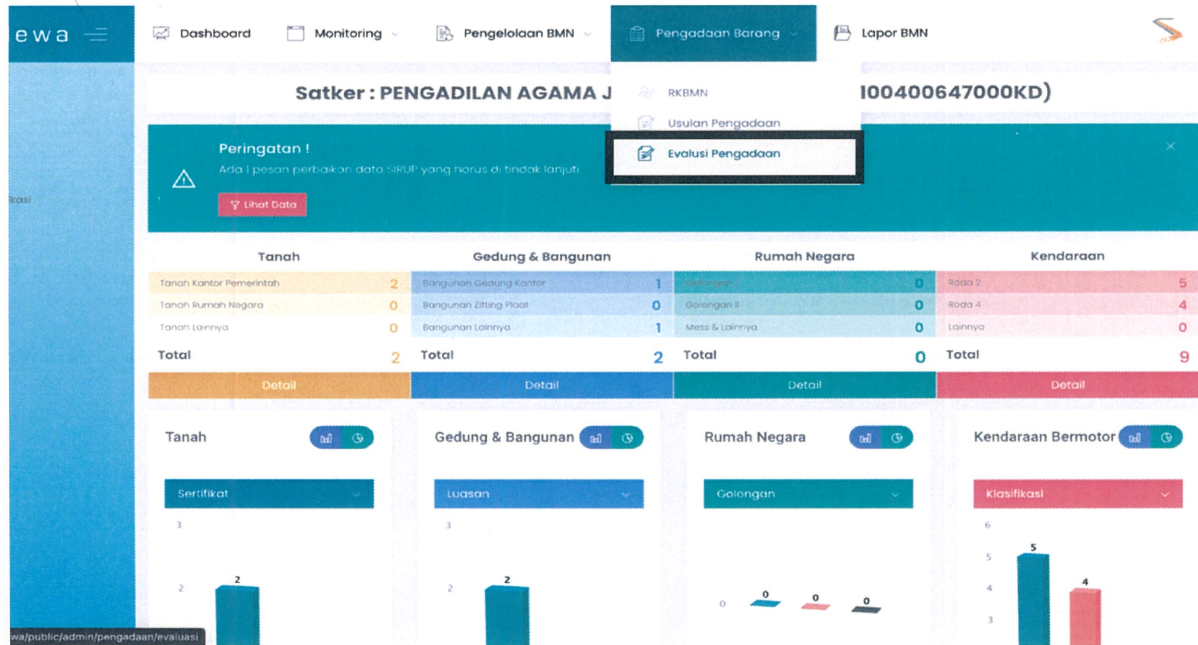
ewa

Dashboard Monitoring Pengelolaan BMN Pengadaan Barang Lapor BMN

RKBMN
Usulan Pengadaan
Evaluasi Pengadaan

Satker : PENGADILAN AGAMA J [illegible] 10040647000KD)

kasi

Peringatan !
Ada 1 pesan perbaikan data SIRUP yang harus di tindak lanjuti
Lihat Data

| Tanah | | Gedung & Bangunan | | Rumah Negara | | Kendaraan | |
|---|---|---|---|---|---|---|---|
| Tanah Kantor Pemerintah | 2 | Bangunan Gedung Kantor | 1 | Golongan I | 0 | Roda 2 | 5 |
| Tanah Rumah Negara | 0 | Bangunan Zitting Plaat | 0 | Golongan II | 0 | Roda 4 | 4 |
| Tanah Lainnya | 0 | Bangunan Lainnya | 1 | Mess & Lainnya | 0 | Lainnya | 0 |
| Total | 2 | Total | 2 | Total | 0 | Total | 9 |
| Detail | | Detail | | Detail | | Detail | |

Tanah
Sertifikat
3
2
2

Gedung & Bangunan
Luasan
3
2
2

Rumah Negara
Golongan
0
0
0
0

Kendaraan Bermotor
Klasifikasi
6
5
5
4
4
3

wa/public/admin/pengadaan/evaluasi